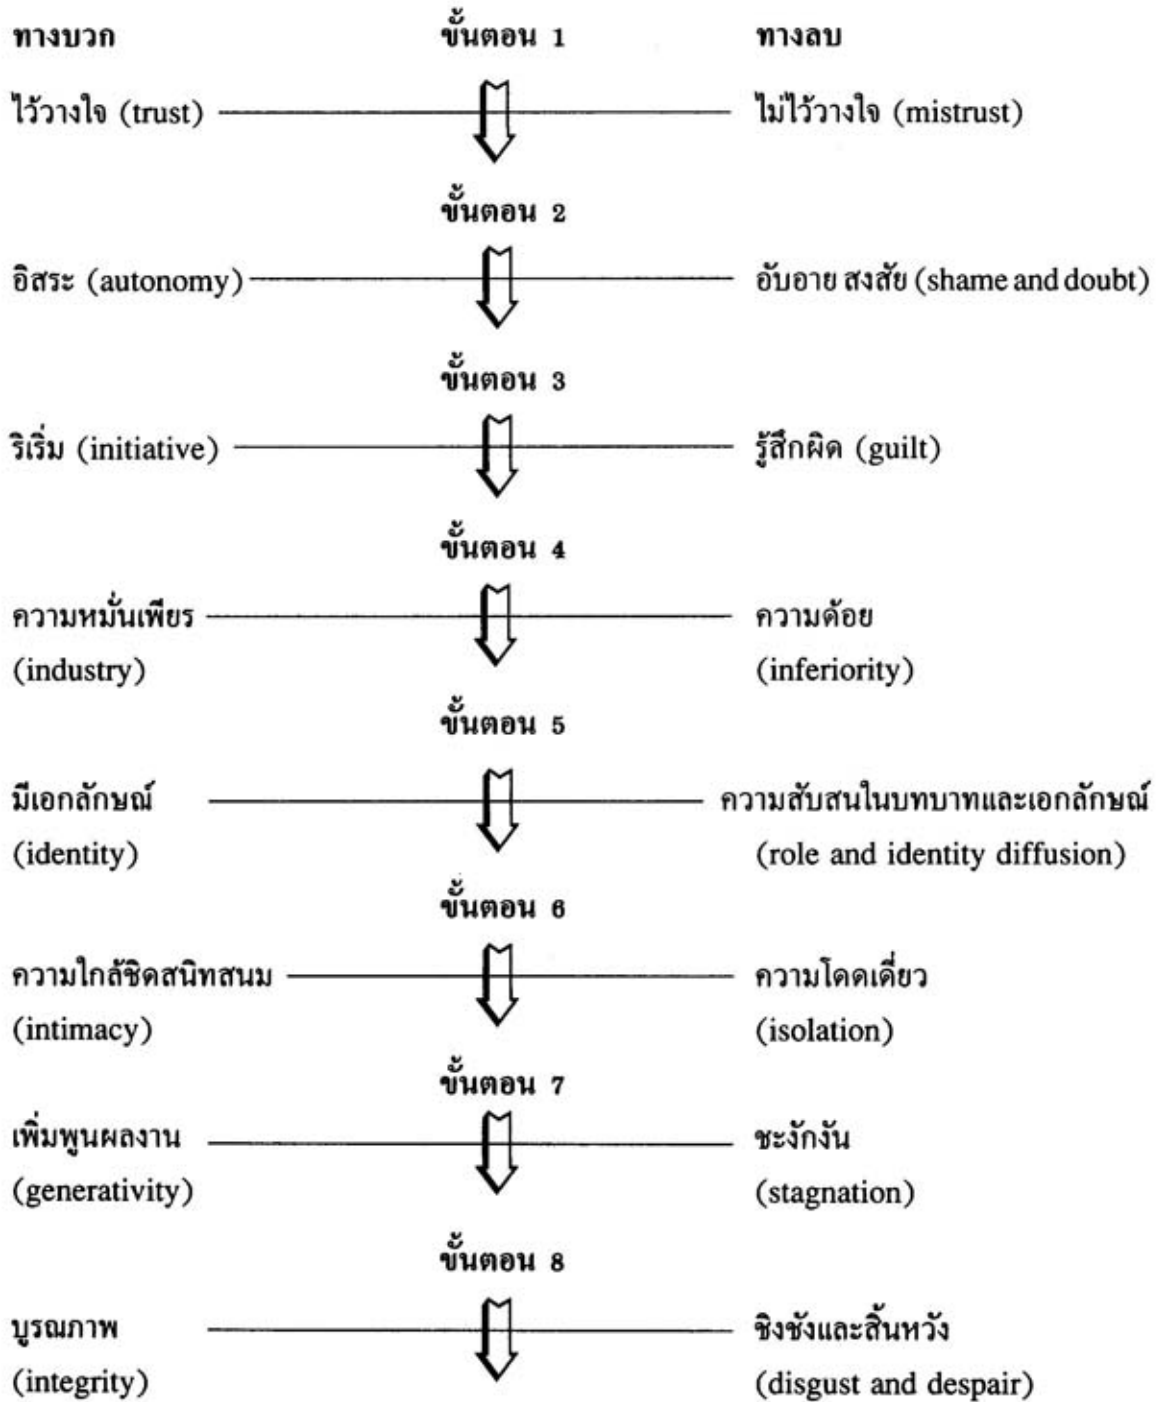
ทางบวก ขั้นตอน 1 ทางลบ

ไว้วางใจ (trust) ไม่ไว้วางใจ (mistrust)

ขั้นตอน 2

อิสระ (autonomy) อับอาย สงสัย (shame and doubt)

ขั้นตอน 3

ริเริ่ม (initiative) รู้สึกผิด (guilt)

ขั้นตอน 4

ความหมั่นเพียร (industry) ความด้อย (inferiority)

ขั้นตอน 5

มีเอกลักษณ์ (identity) ความสับสนในบทบาทและเอกลักษณ์ (role and identity diffusion)

ขั้นตอน 6

ความใกล้ชิดสนิทสนม (intimacy) ความโดดเดี่ยว (isolation)

ขั้นตอน 7

เพิ่มพูนผลงาน (generativity) ชะงักงัน (stagnation)

ขั้นตอน 8

บูรณภาพ (integrity) ชิงชังและสิ้นหวัง (disgust and despair)